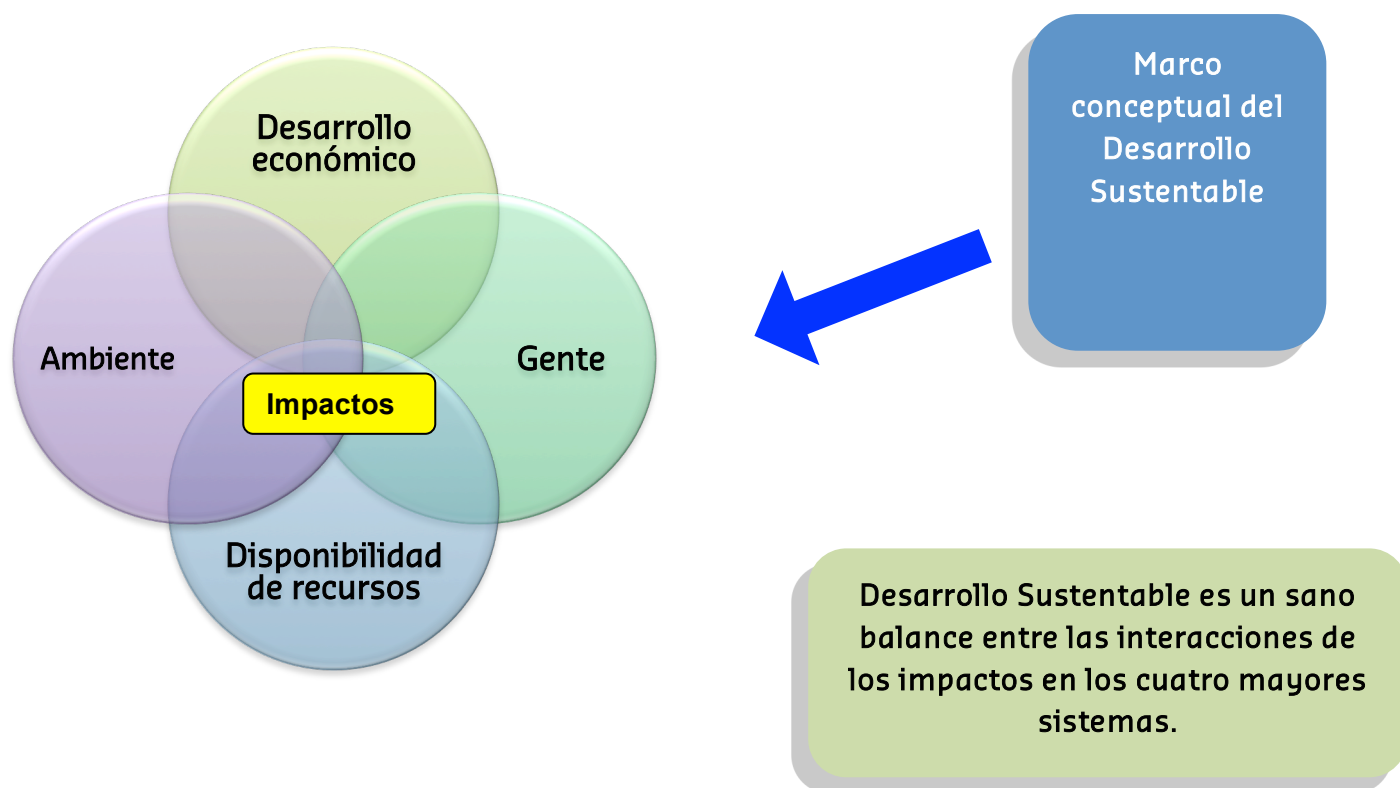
Desarrollo económico

Ambiente

Gente

Impactos

Disponibilidad de recursos

Marco conceptual del Desarrollo Sustentable

Desarrollo Sustentable es un sano balance entre las interacciones de los impactos en los cuatro mayores sistemas.